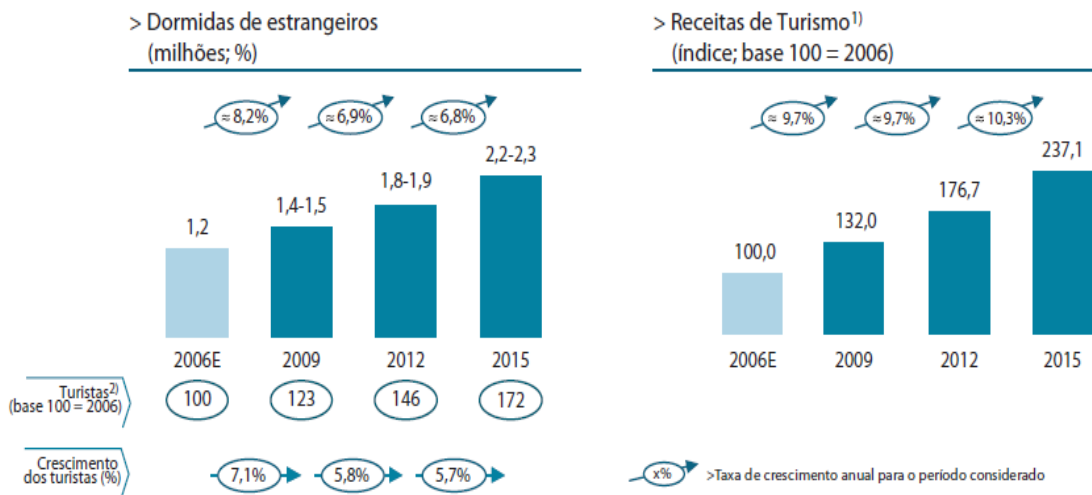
> Dormidas de estrangeiros
(milhões; %)

≈ 8,2%
≈ 6,9%
≈ 6,8%

1,2
1,4-1,5
1,8-1,9
2,2-2,3

2006E
2009
2012
2015

> Receitas de Turismo$^{1)}$
(índice; base 100 = 2006)

≈ 9,7%
≈ 9,7%
≈ 10,3%

100,0
132,0
176,7
237,1

2006E
2009
2012
2015

Turistas$^{2)}$
(base 100 = 2006)

100
123
146
172

Crescimento dos turistas (%)

7,1%
5,8%
5,7%

x%
>Taxa de crescimento anual para o período considerado